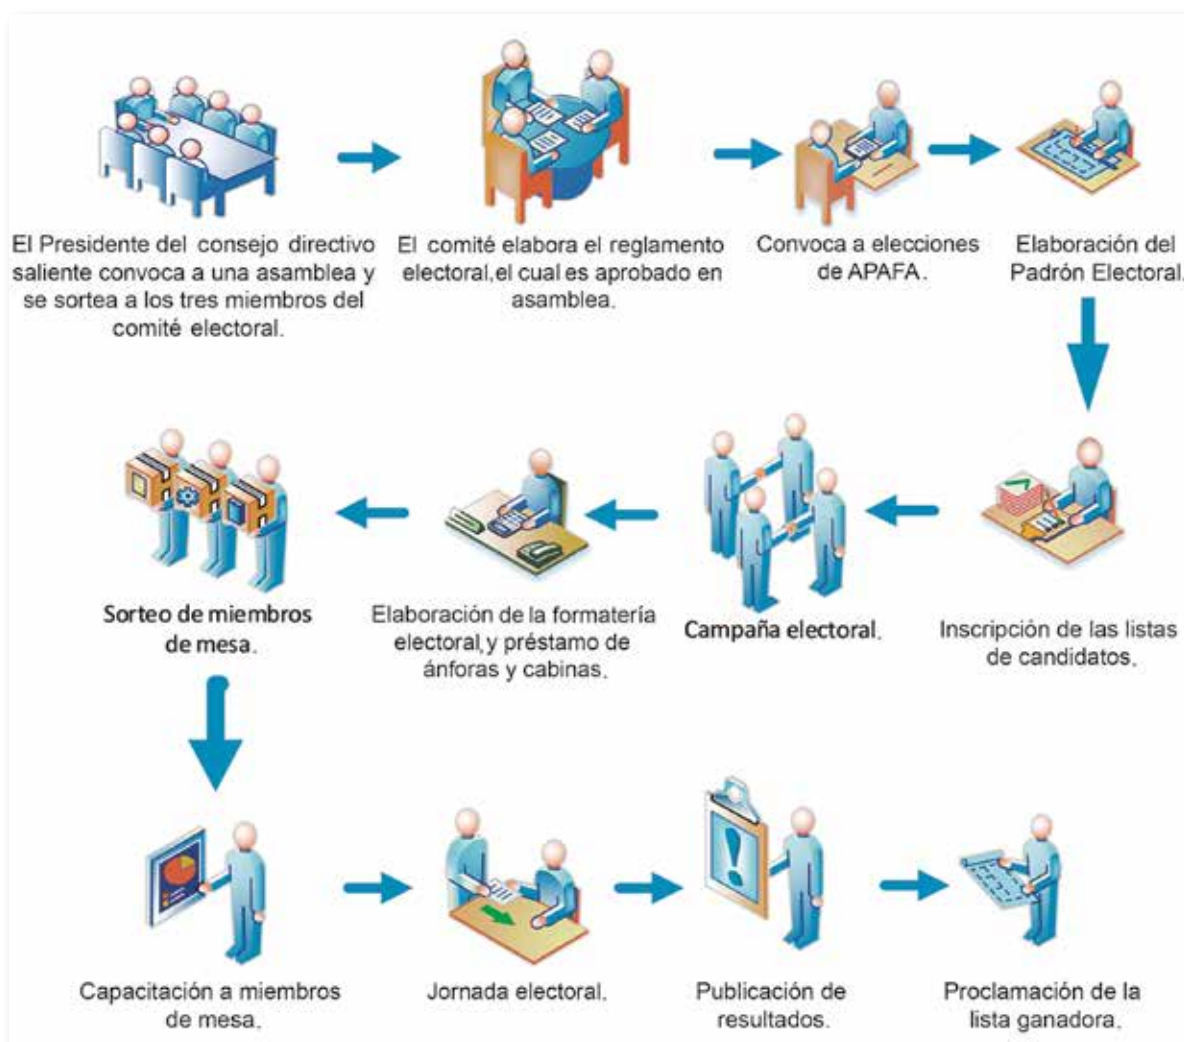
El Presidente del consejo directivo saliente convoca a una asamblea y se sortea a los tres miembros del comité electoral.

El comité elabora el reglamento electoral,el cual es aprobado en asamblea.

Convoca a elecciones de APAFA.

Elaboración del Padrón Electoral.

Inscripción de las listas de candidatos.

Campaña electoral.

Elaboración de la formatería electoral,y préstamo de ánforas y cabinas.

Sorteo de miembros de mesa.

Capacitación a miembros de mesa.

Jornada electoral.

Publicación de resultados.

Proclamación de la lista ganadora.